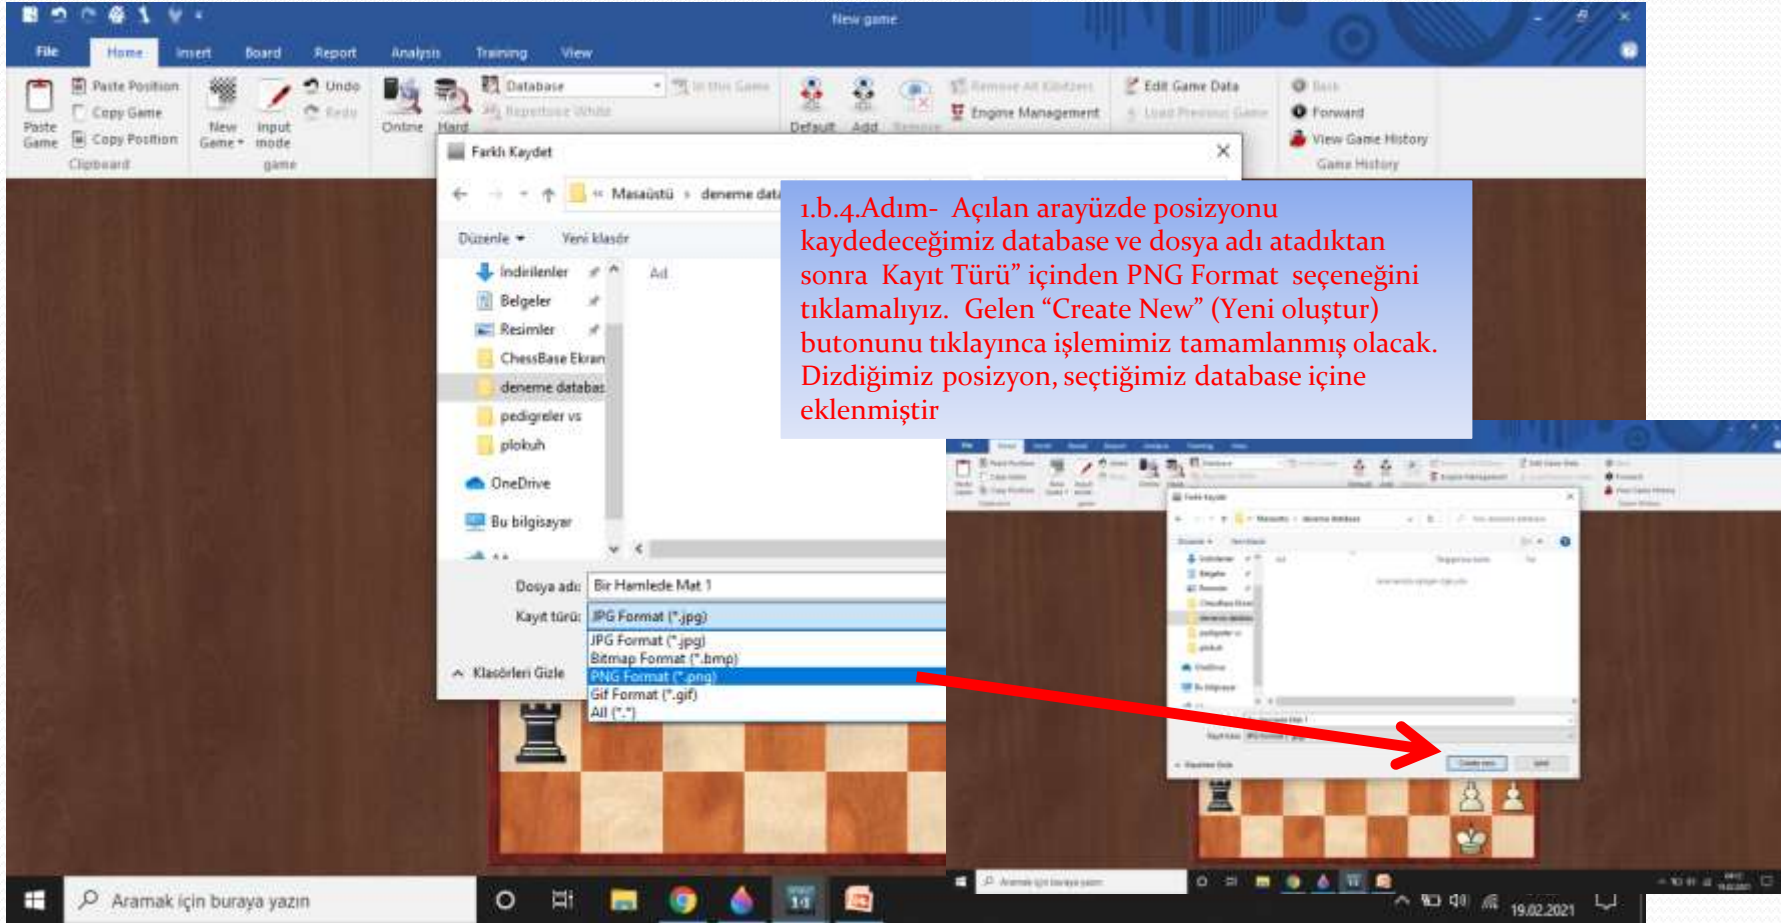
New game

File Home Insert Board Report Analysis Training View

Paste Game
Paste Position
Copy Game
Copy Position
Clipboard
New Game
Input mode
game
Undo
Redo
Online
Hard
Database
Repertoire White
In this Game
Default
Add
Remove
Remove All Kibitzers
Engine Management
Edit Game Data
Load Previous Game
Back
Forward
View Game History
Game History

Farklı Kaydet

Masaüstü › deneme data

Düzenle ▾ Yeni klasör

İndirilenler
Belgeler
Resimler
ChessBase Ekran
deneme databas
pedigreler vs
plokuh
OneDrive
Bu bilgisayar

Ad

Dosya adı: Bir Hamlede Mat 1
Kayıt türü: JPG Format (*.jpg)
JPG Format (*.jpg)
Bitmap Format (*.bmp)
PNG Format (*.png)
Gif Format (*.gif)
All (*.*)

Klasörleri Gizle

1.b.4.Adım- Açılan arayüzde posizyonu kaydedeceğimiz database ve dosya adı atadıktan sonra Kayıt Türü” içinden PNG Format seçeneğini tıklamalıyız. Gelen “Create New” (Yeni oluştur) butonunu tıklayınca işlemimiz tamamlanmış olacak. Dizdiğimiz posizyon, seçtiğimiz database içine eklenmiştir

Create new

Aramak için buraya yazın

19.02.2021